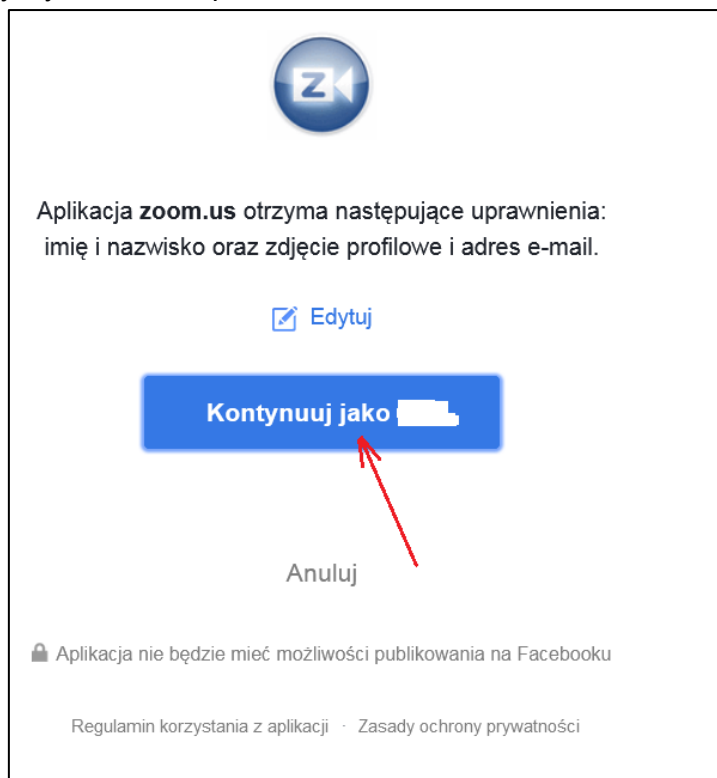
Aplikacja **zoom.us** otrzyma następujące uprawnienia: imię i nazwisko oraz zdjęcie profilowe i adres e-mail.

Edytuj

Kontynuuj jako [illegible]

Anuluj

Aplikacja nie będzie mieć możliwości publikowania na Facebooku

Regulamin korzystania z aplikacji · Zasady ochrony prywatności